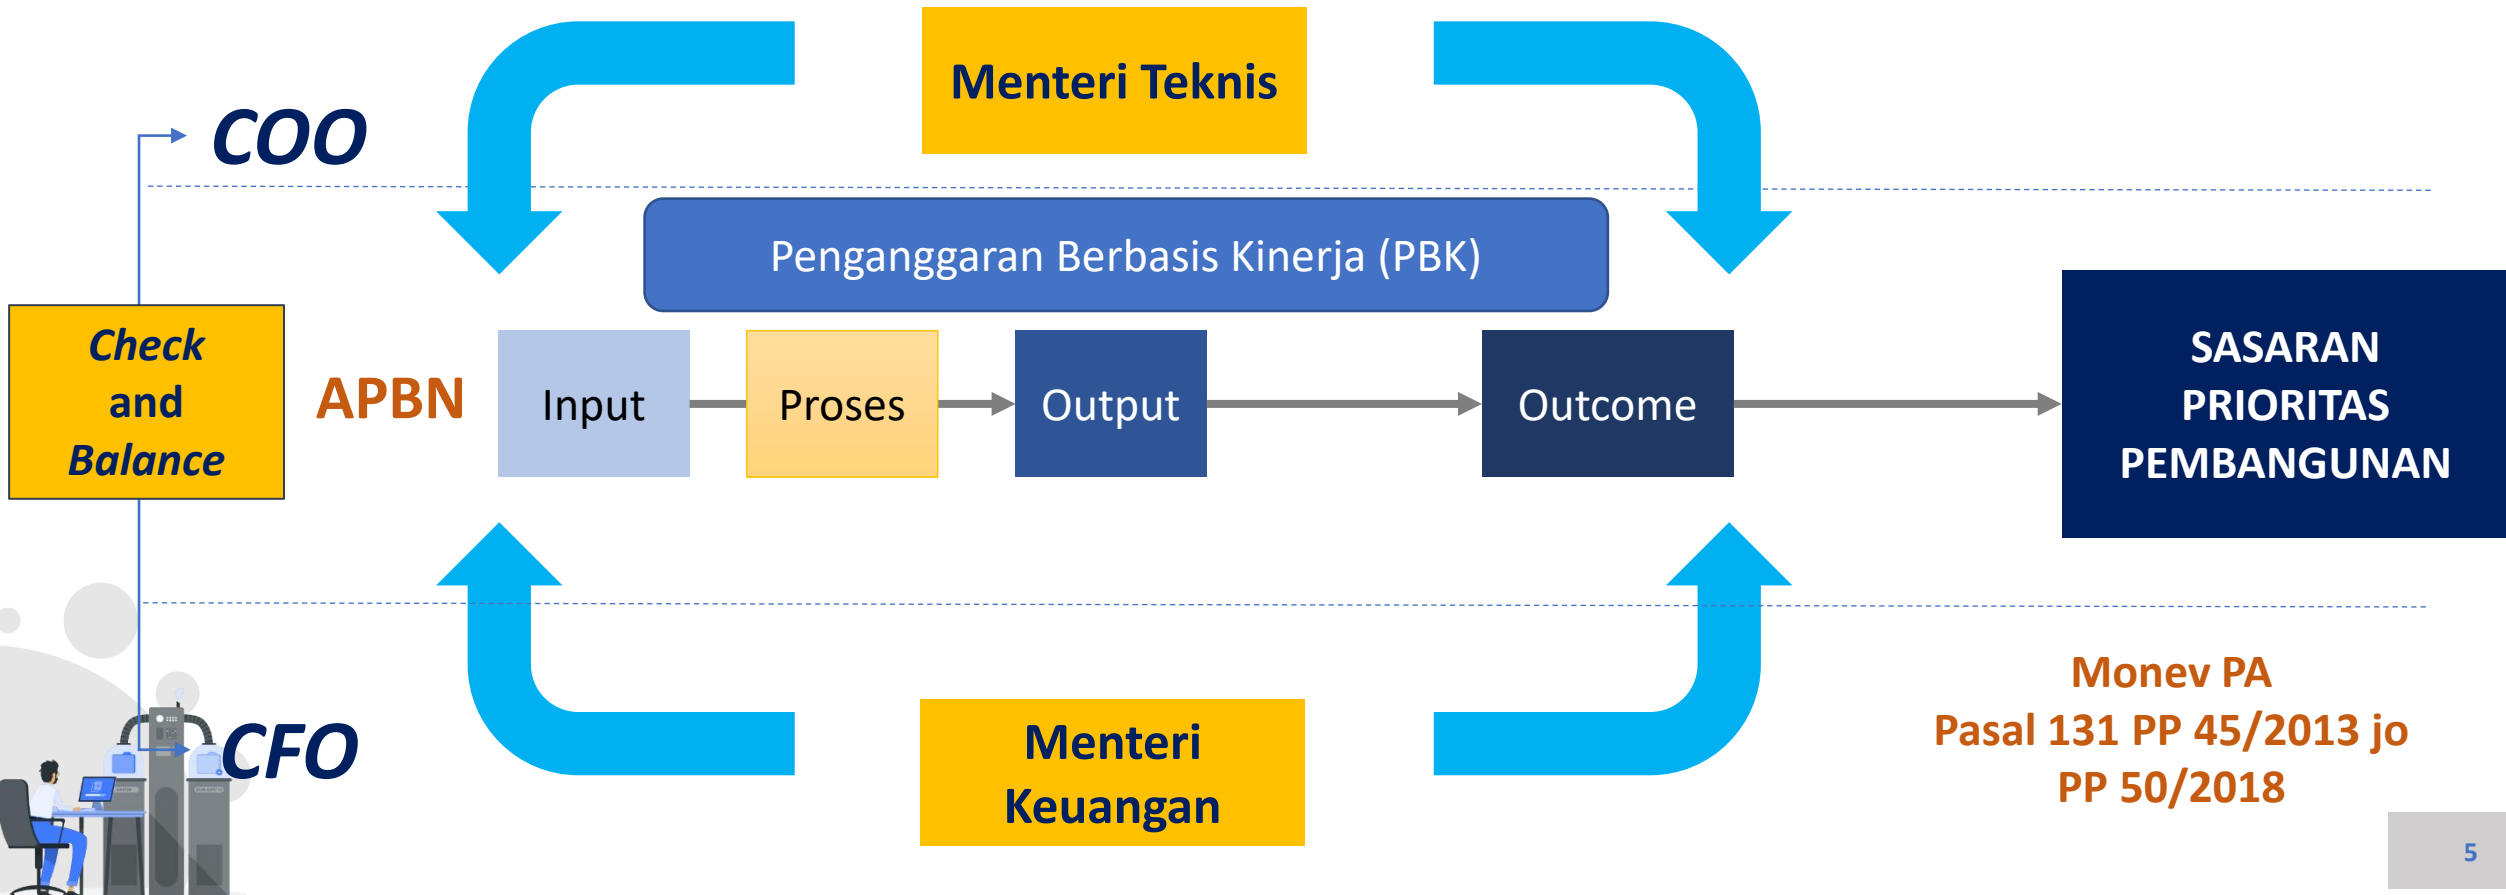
Menteri Teknis

COO

Penganggaran Berbasis Kinerja (PBK)

Check and Balance

APBN

Input

Proses

Output

Outcome

SASARAN PRIORITAS PEMBANGUNAN

CFO

Menteri Keuangan

Monev PA
Pasal 131 PP 45/2013 jo PP 50/2018

5